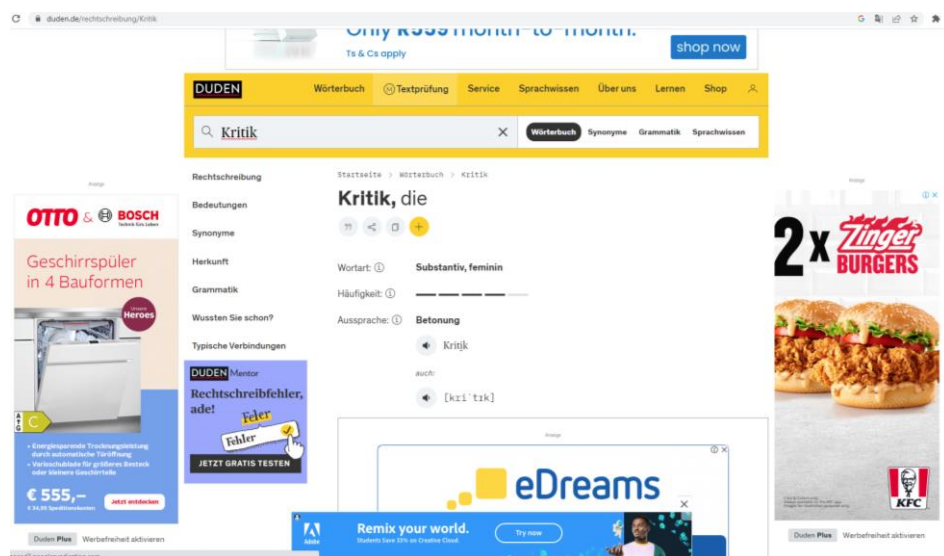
duden.de/rechtschreibung/Kritik

Only R599 month-to-month.
Ts & Cs apply
shop now

DUDEN
Wörterbuch
Textprüfung
Service
Sprachwissen
Über uns
Lernen
Shop

Kritik
Wörterbuch Synonyme Grammatik Sprachwissen

Anzeige
OTTO & BOSCH
Technik fürs Leben
Geschirrspüler in 4 Bauformen
Unsere Heroes
A G C
• Energiesparende Trocknungsleistung durch automatische Türöffnung
• Varioschublade für größeres Besteck oder kleinere Geschirrteile
€ 555,–
€ 34,99 Speditionskosten
Jetzt entdecken

Duden Plus Werbefreiheit aktivieren

Rechtschreibung
Bedeutungen
Synonyme
Herkunft
Grammatik
Wussten Sie schon?
Typische Verbindungen

DUDEN Mentor
Rechtschreibfehler, ade!
Feler
Fehler
JETZT GRATIS TESTEN

Startseite > Wörterbuch > Kritik
Kritik, die

Wortart: Substantiv, feminin
Häufigkeit:
Aussprache: Betonung
Kritik
auch:
[kriˈtɪk]

Anzeige
eDreams

Remix your world.
Students Save 35% on Creative Cloud.
Try now
Adobe

Anzeige
2x Zinger BURGERS
KFC

Duden Plus Werbefreiheit aktivieren